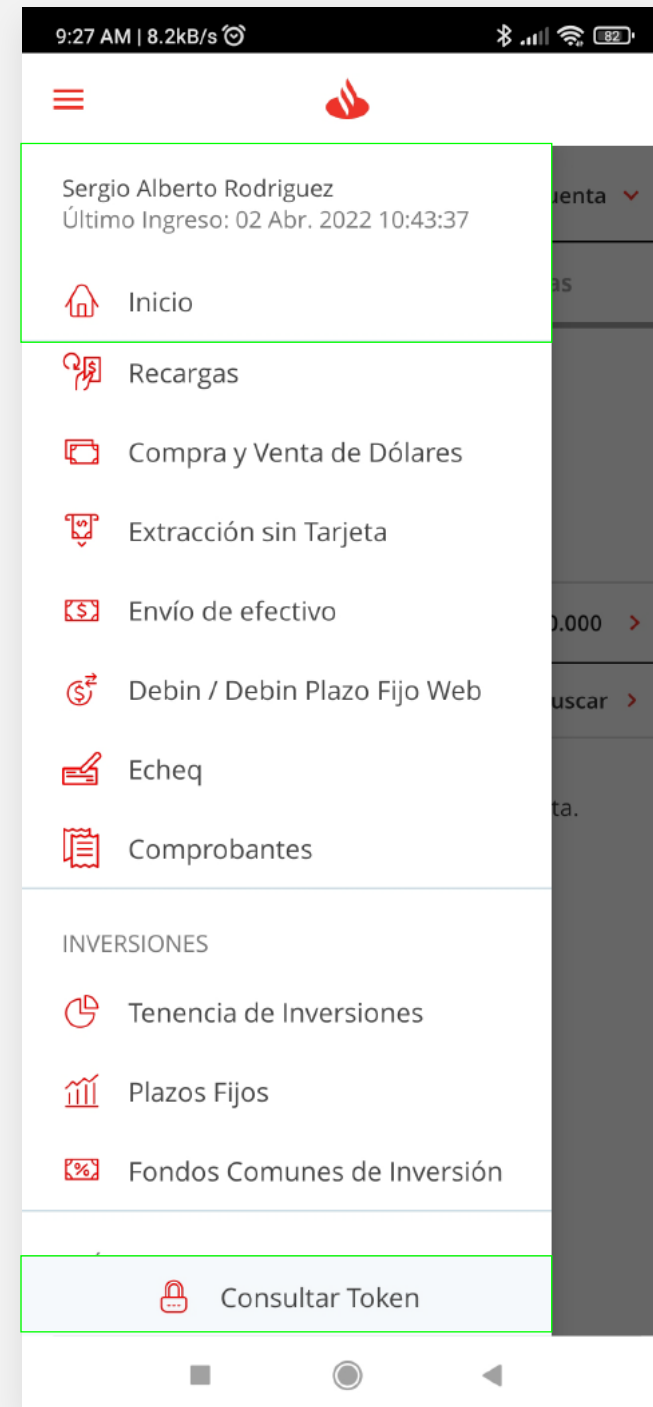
9:27 AM | 8.2kB/s

82

Sergio Alberto Rodriguez
Último Ingreso: 02 Abr. 2022 10:43:37

uenta

Inicio

as

Recargas

Compra y Venta de Dólares

Extracción sin Tarjeta

Envío de efectivo

.000

Debin / Debin Plazo Fijo Web

uscar

Echeq

ta.

Comprobantes

INVERSIONES

Tenencia de Inversiones

Plazos Fijos

Fondos Comunes de Inversión

Consultar Token